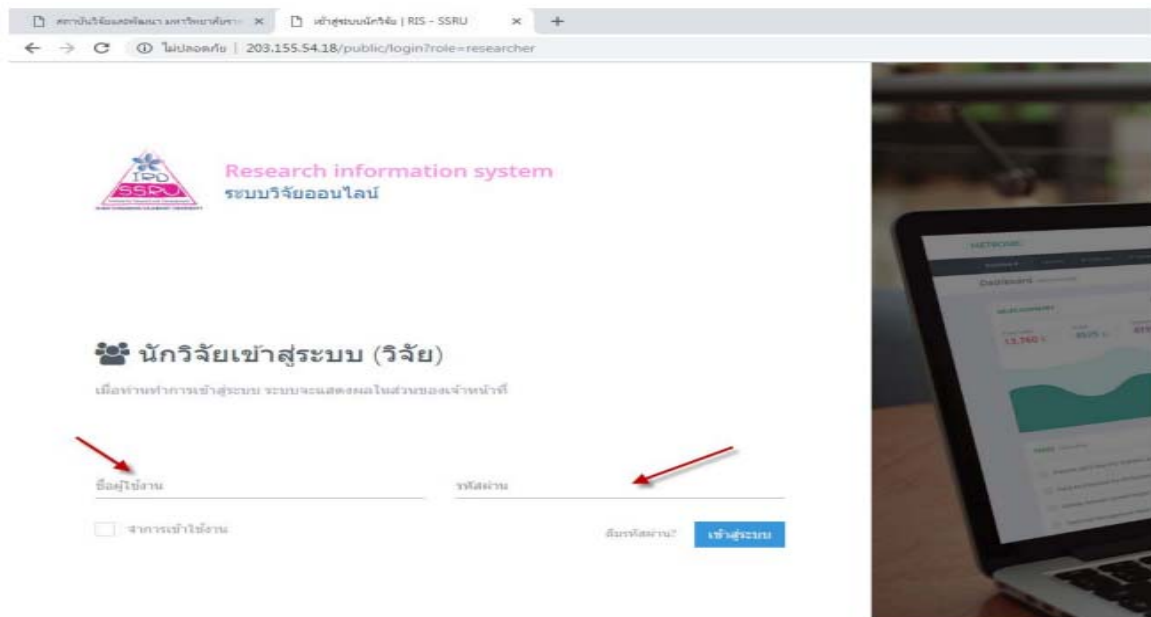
สถาบันวิจัยและพัฒนา มหาวิทยาลัยราช ×
เข้าสู่ระบบนักวิจัย | RIS - SSRU ×
+
ไม่ปลอดภัย | 203.155.54.18/public/login?role=researcher

IRD SSRU

Research information system
ระบบวิจัยออนไลน์

นักวิจัยเข้าสู่ระบบ (วิจัย)
เมื่อท่านทำการเข้าสู่ระบบ ระบบจะแสดงผลในส่วนของเจ้าหน้าที่

ชื่อผู้ใช้งาน
รหัสผ่าน
จำการเข้าใช้งาน
ลืมรหัสผ่าน?
เข้าสู่ระบบ

METRONIC
Dashboard
13,760
8505
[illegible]